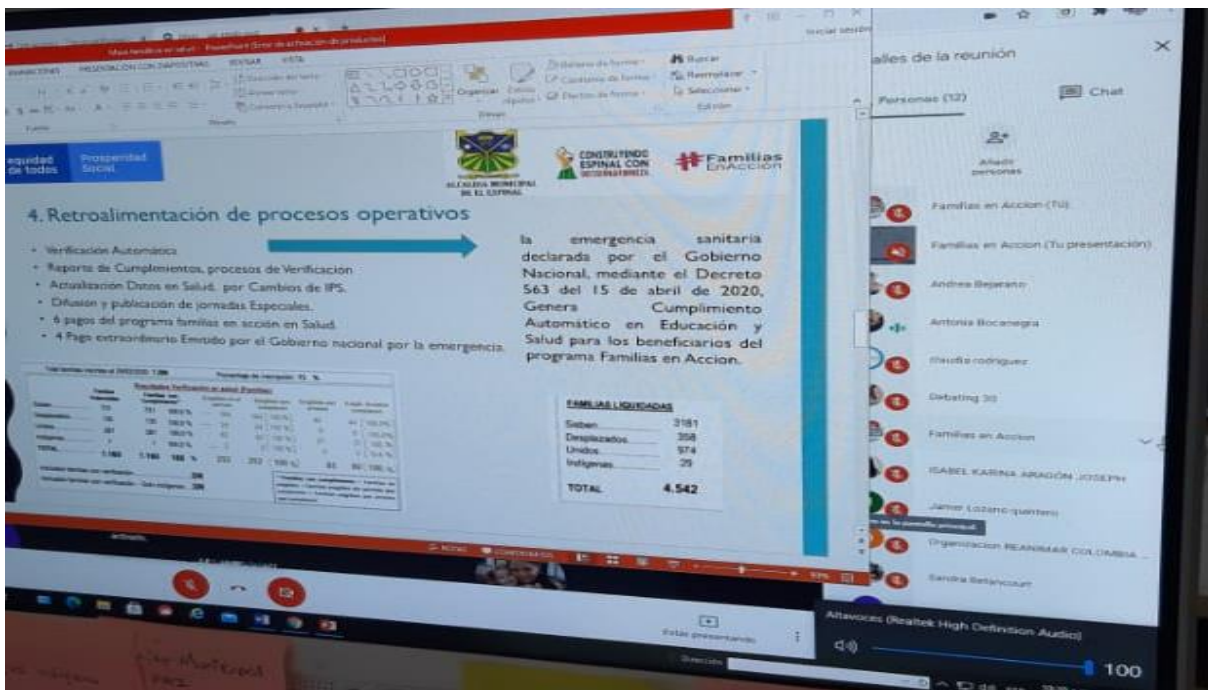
Iniciar sesión

alles de la reunión

Personas (12)

Chat

Añadir personas

Familias en Accion (Tú)

Familias en Accion (Tu presentación)

Andrea Bejarano

Antonia Bocanegra

claudia rodriguez

Debating 30

Familias en Accion

ISABEL KARINA ARAGÓN JOSEPH

Jamer Lozano quintero

Organizacion REANIMAR COLOMBIA

Sandra Betancourt

Buscar

Reemplazar

Seleccionar

Edición

Organizar

Estilos rápidos

Dibujo

Fuente

Párrafo

TRANSICIONES

PRESENTACIÓN CON DIAPOSITIVAS

REVISAR

VISTA

equidad de todos

Prosperidad Social

ALCALDIA MUNICIPAL DE EL ESPINAL

CONSTRUYENDO ESPINAL CON

Familias EnAcción

4. Retroalimentación de procesos operativos

- Verificación Automática
- Reporte de Cumplimientos, procesos de Verificación
- Actualización Datos en Salud, por Cambios de IPS.
- Difusion y publicación de jornadas Especiales.
- 6 pagos del programa familias en acción en Salud.
- 4 Pago extraordinario Emitido por el Gobierno nacional por la emergencia.

la emergencia sanitaria declarada por el Gobierno Nacional, mediante el Decreto 563 del 15 de abril de 2020, Genera Cumplimiento Automático en Educación y Salud para los beneficiarios del programa Familias en Accion.

FAMILIAS LIQUIDADAS

| | |
|---|---|
| Sisben | 3181 |
| Desplazados | 358 |
| Unidos | 974 |
| Indigenas | 29 |
| TOTAL | 4.542 |

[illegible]

Estás presentando

Altavoces (Realtek High Definition Audio)

100